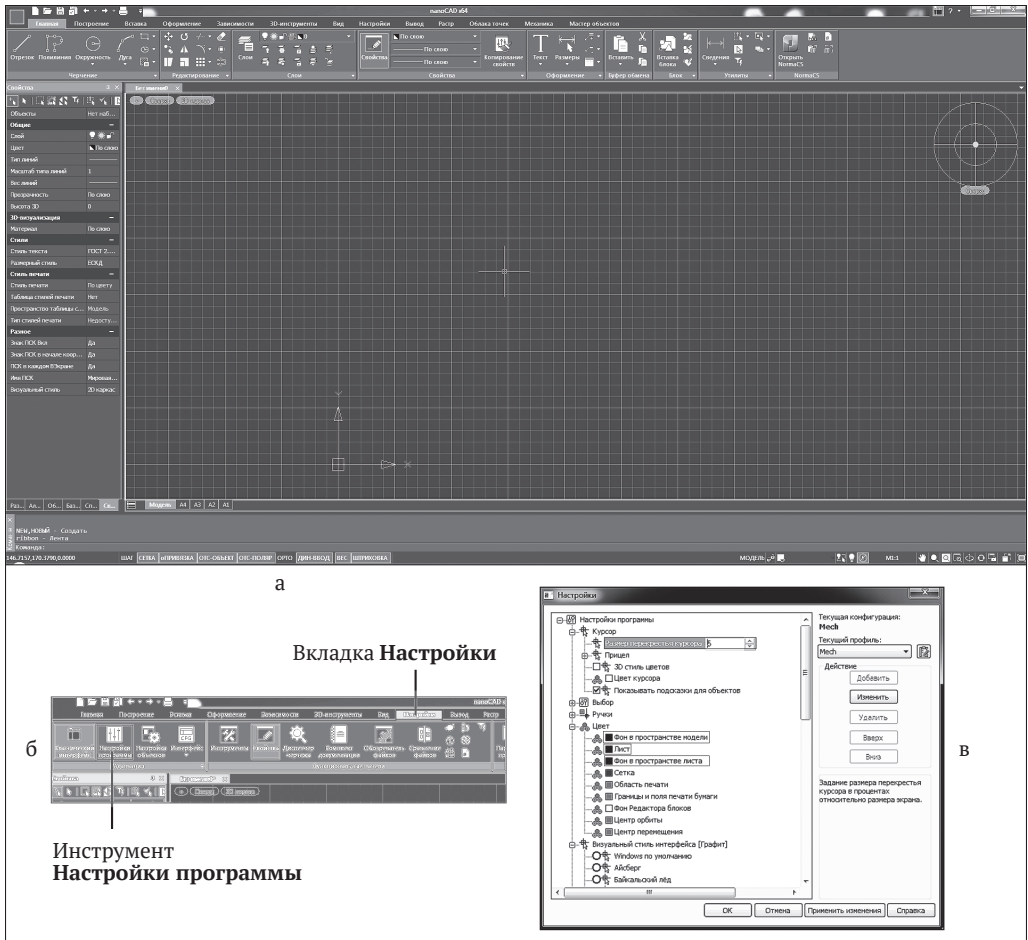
nanoCAD x64

Главная Построение Вставка Оформление Зависимости 3D-инструменты Вид Настройки Вывод Растр Облака точек Механика Мастер объектов

Отрезок Полилиния Окружность Дуга

Черчение Редактирование Слои Свойства Оформление Буфер обмена Блок Утилиты NormaCS

Слои Свойства По слою По слою По слою Копирование свойств Текст Размеры Вставить Вставка блока Сведения Открыть NormaCS

Свойства

Без имени0

Объекты Нет выб...
Общие
Слой
Цвет По слою
Тип линий
Масштаб типа линий 1
Вес линий
Прозрачность По слою
Высота 3D 0
3D-визуализация
Материал По слою
Стили
Стиль текста ГОСТ 2...
Размерный стиль ЕСКД
Стиль печати
Стиль печати По цвету
Таблица стилей печати Нет
Пространство таблицы с... Модель
Тип стилей печати Недосту...
Разное
Знак ПСК Вкл Да
Знак ПСК в начале коор... Да
ПСК в каждом ВЭкране Да
Имя ПСК Мировая...
Визуальный стиль 2D каркас

Модель A4 A3 A2 A1

NEW,НОВЫЙ - Создать
ribbon - Лента
Команда:

146.7157,170.3790,0.0000 ШАГ СЕТКА оПРИВЯЗКА ОТС-ОБЪЕКТ ОТС-ПОЛЯР ОРТО ДИН-ВВОД ВЕС ШТРИХОВКА МОДЕЛЬ M1:1

а

Вкладка **Настройки**

Главная Построение Вставка Оформление Зависимости 3D-инструменты Вид Настройки Вывод Растр

Инструмент **Настройки программы**

б

Настройки

Настройки программы
Курсор
Размер перекрестья курсора 5
Прицел
3D стиль цветов
Цвет курсора
Показывать подсказки для объектов
Выбор
Ручки
Цвет
Фон в пространстве модели
Лист
Фон в пространстве листа
Сетка
Область печати
Границы и поля печати бумаги
Фон Редактора блоков
Центр орбиты
Центр перемещения
Визуальный стиль интерфейса [Графит]
Windows по умолчанию
Айсберг
Байкальский лёд

Текущая конфигурация:
Mech
Текущий профиль:
Mech
Действие
Добавить
Изменить
Удалить
Вверх
Вниз

Задание размера перекрестья курсора в процентах относительно размера экрана.

OK Отмена Применить изменения Справка

в